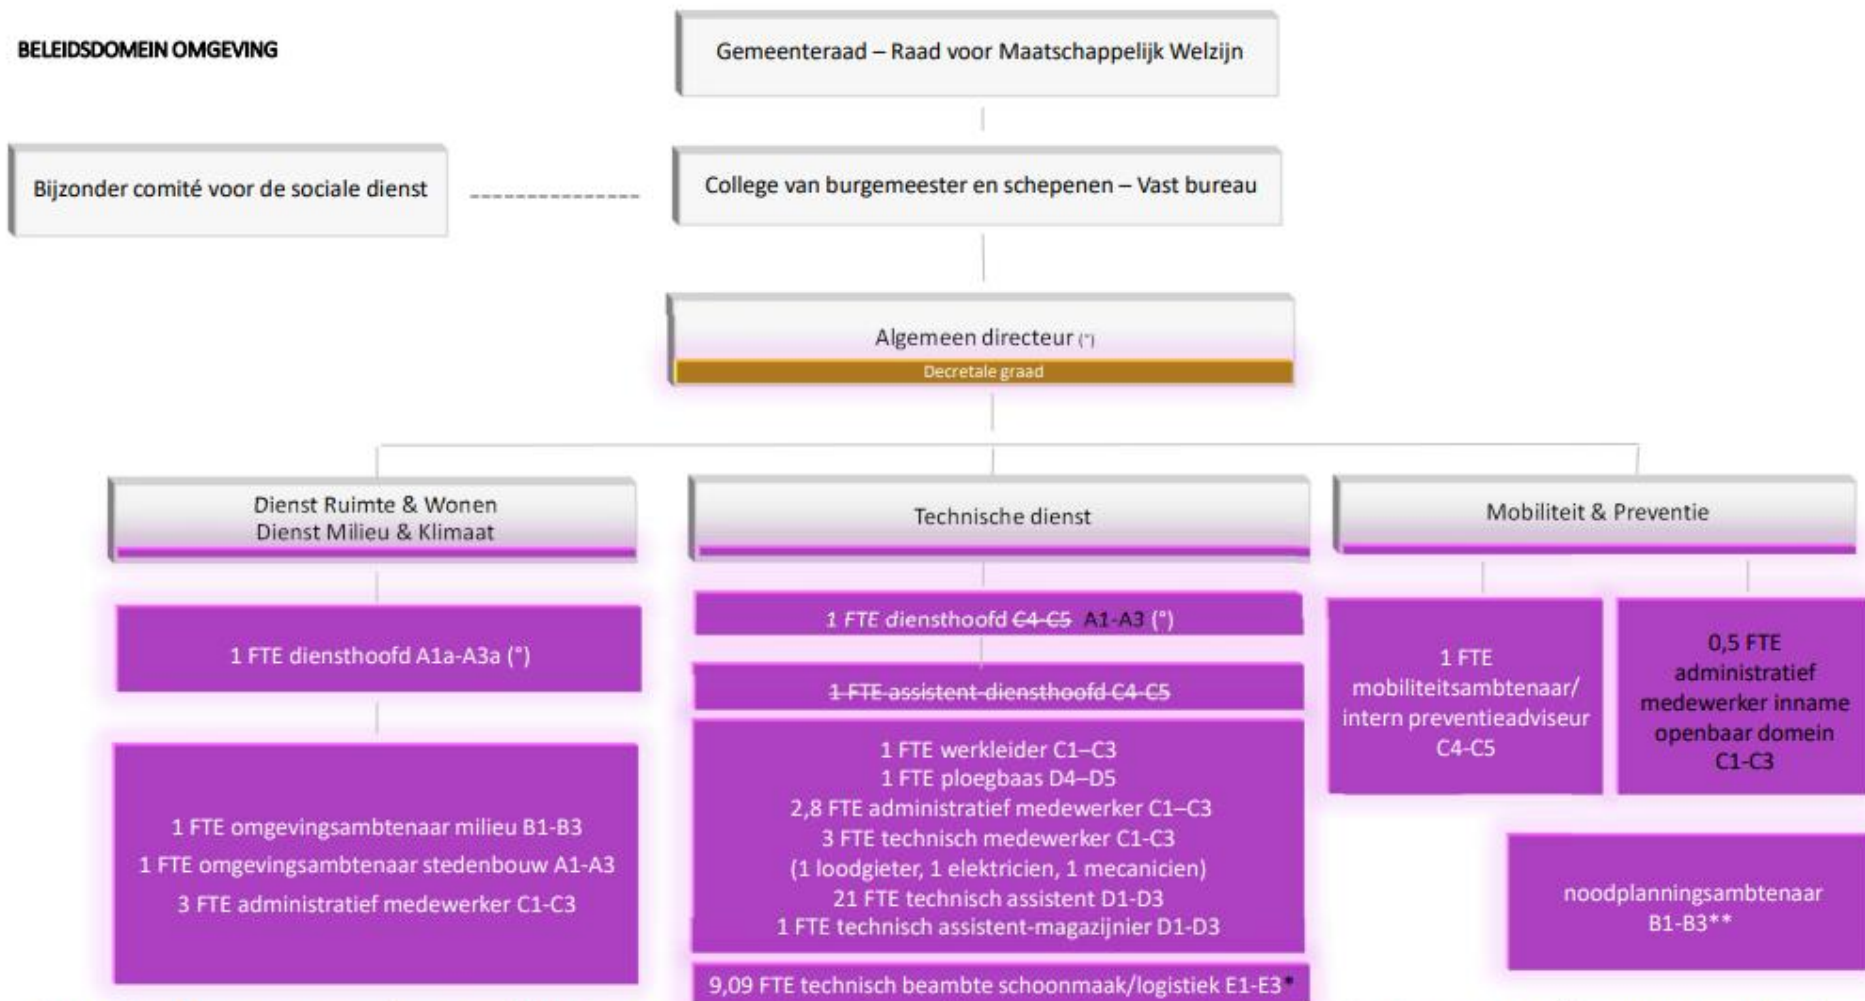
BELEIDSDOMEIN OMGEVING

Gemeenteraad – Raad voor Maatschappelijk Welzijn

Bijzonder comité voor de sociale dienst

College van burgemeester en schepenen – Vast bureau

Algemeen directeur (°)
Decretale graad

Dienst Ruimte & Wonen
Dienst Milieu & Klimaat

Technische dienst

Mobiliteit & Preventie

1 FTE diensthoofd A1a-A3a (°)

1 FTE omgevingsambtenaar milieu B1-B3
1 FTE omgevingsambtenaar stedenbouw A1-A3
3 FTE administratief medewerker C1-C3

1 FTE diensthoofd ~~C4-C5~~ A1-A3 (°)

~~1 FTE assistent-diensthoofd C4-C5~~

1 FTE werkleider C1–C3
1 FTE ploegbaas D4–D5
2,8 FTE administratief medewerker C1–C3
3 FTE technisch medewerker C1-C3
(1 loodgieter, 1 elektricien, 1 mecanicien)
21 FTE technisch assistent D1-D3
1 FTE technisch assistent-magazijnier D1-D3

9,09 FTE technisch beambte schoonmaak/logistiek E1-E3*

1 FTE
mobiliteitsambtenaar/
intern preventieadviseur
C4-C5

0,5 FTE
administratief
medewerker inname
openbaar domein
C1-C3

noodplanningsambtenaar
B1-B3**